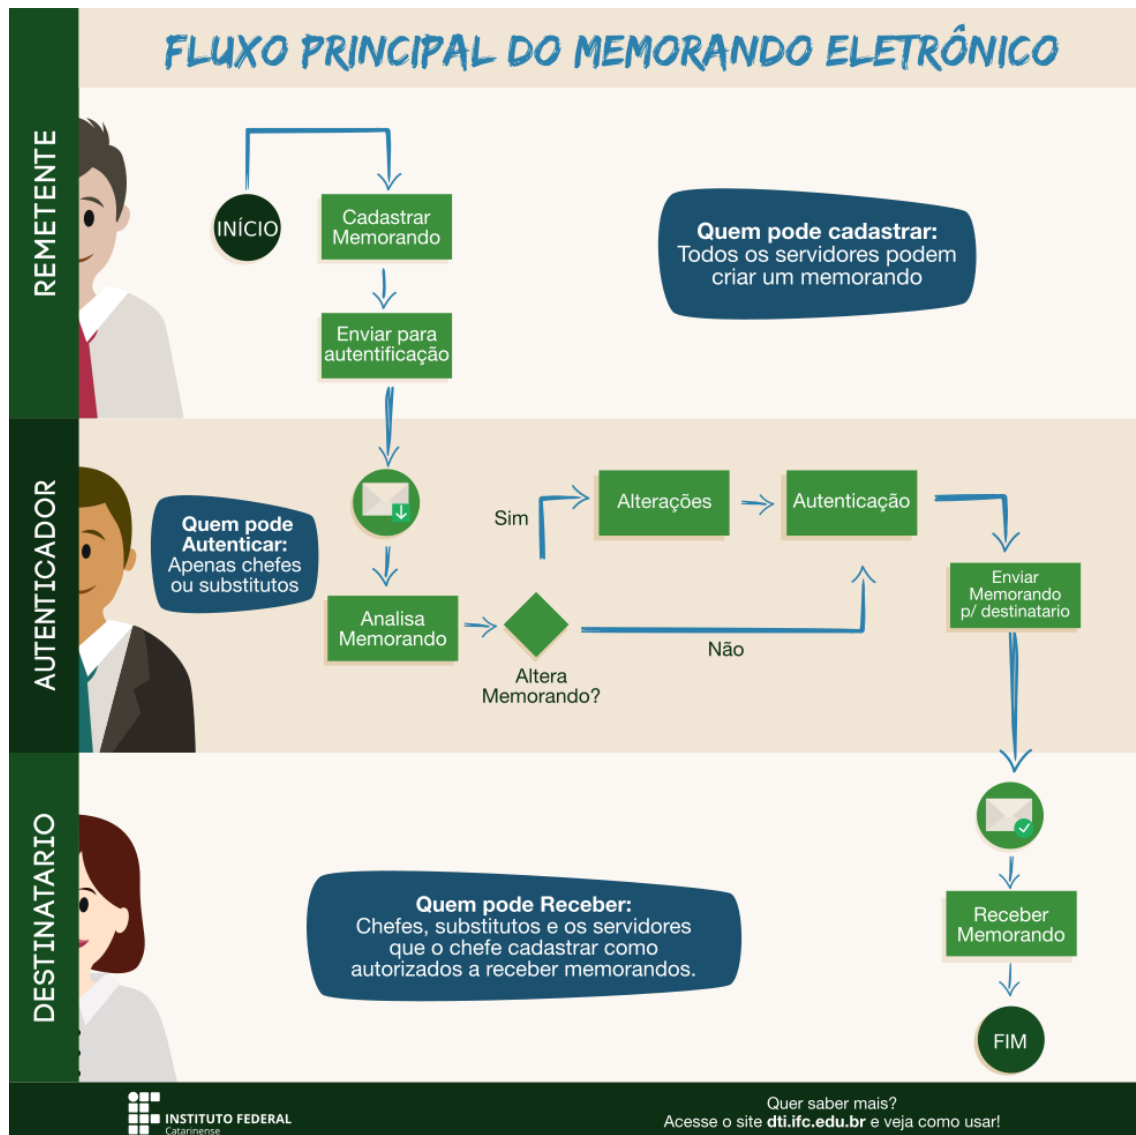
FLUXO PRINCIPAL DO MEMORANDO ELETRÔNICO

REMETENTE

INÍCIO

Cadastrar Memorando

Enviar para autentificação

Quem pode cadastrar:
Todos os servidores podem criar um memorando

AUTENTICADOR

Quem pode Autenticar:
Apenas chefes ou substitutos

Sim

Alterações

Autenticação

Analisa Memorando

Altera Memorando?

Não

Enviar Memorando p/ destinatario

DESTINATARIO

Quem pode Receber:
Chefes, substitutos e os servidores que o chefe cadastrar como autorizados a receber memorandos.

Receber Memorando

FIM

INSTITUTO FEDERAL
Catarinense

Quer saber mais?
Acesse o site dti.ifc.edu.br e veja como usar!